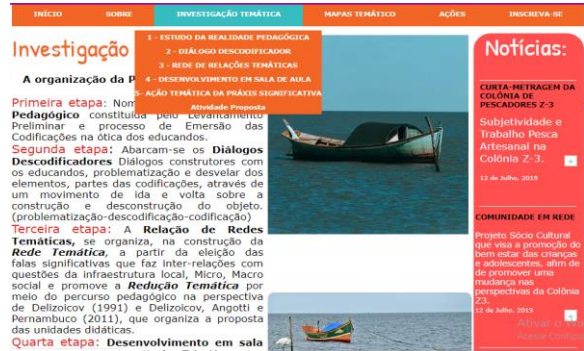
INÍCIO SOBRE INVESTIGAÇÃO TEMÁTICA MAPAS TEMÁTICO AÇÕES INSCREVA-SE

Investigação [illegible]

1 - ESTUDO DA REALIDADE PEDAGÓGICA
2 - DIÁLOGO DESCODIFICADOR
3 - REDE DE RELAÇÕES TEMÁTICAS
4 - DESENVOLVIMENTO EM SALA DE AULA
5 - AÇÃO TEMÁTICA DA PRÁXIS SIGNIFICATIVA
Atividade Proposta

A organização da P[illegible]

Primeira etapa: Nom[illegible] Pedagógico constituída pelo Levantamento Preliminar e processo de Emersão das Codificações na ótica dos educandos.

Segunda etapa: Abarcam-se os Diálogos Descodificadores Diálogos construtores com os educandos, problematização e desvelar dos elementos, partes das codificações, através de um movimento de ida e volta sobre a construção e desconstrução do objeto. (problematização-descodificação-codificação)

Terceira etapa: A Relação de Redes Temáticas, se organiza, na construção da Rede Temática, a partir da eleição das falas significativas que faz inter-relações com questões da infraestrutura local, Micro, Macro social e promove a Redução Temática por meio do percurso pedagógico na perspectiva de Delizoicov (1991) e Delizoicov, Angotti e Pernambuco (2011), que organiza a proposta das unidades didáticas.

Quarta etapa: Desenvolvimento em sala

Notícias:

CURTA-METRAGEM DA COLÔNIA DE PESCADORES Z-3

Subjetividade e Trabalho Pesca Artesanal na Colônia Z-3.

12 de Julho, 2019

COMUNIDADE EM REDE

Projeto Sócio Cultural que visa a promoção do bem estar das crianças e adolescentes, afim de promover uma mudança nas perspectivas da Colônia Z3.

12 de Julho, 2019

Ativar o Wi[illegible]
Acesse Confi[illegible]